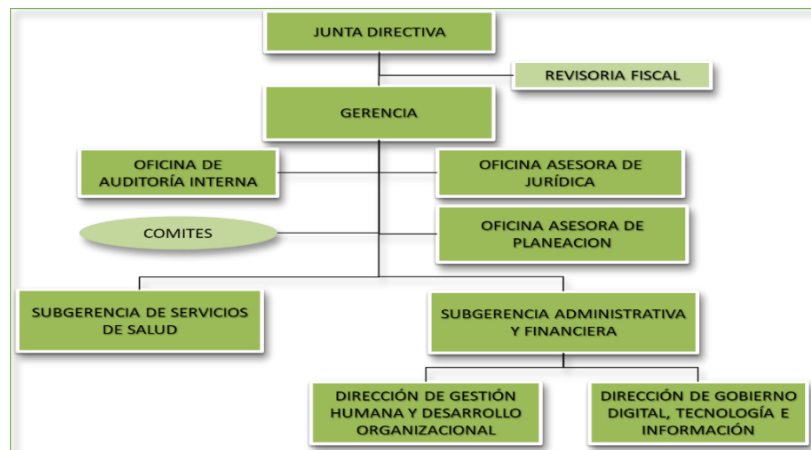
JUNTA DIRECTIVA

REVISORIA FISCAL

GERENCIA

OFICINA DE AUDITORÍA INTERNA

OFICINA ASESORA DE JURÍDICA

COMITES

OFICINA ASESORA DE PLANEACION

SUBGERENCIA DE SERVICIOS DE SALUD

SUBGERENCIA ADMINISTRATIVA Y FINANCIERA

DIRECCIÓN DE GESTIÓN HUMANA Y DESARROLLO ORGANIZACIONAL

DIRECCIÓN DE GOBIERNO DIGITAL, TECNOLOGÍA E INFORMACIÓN